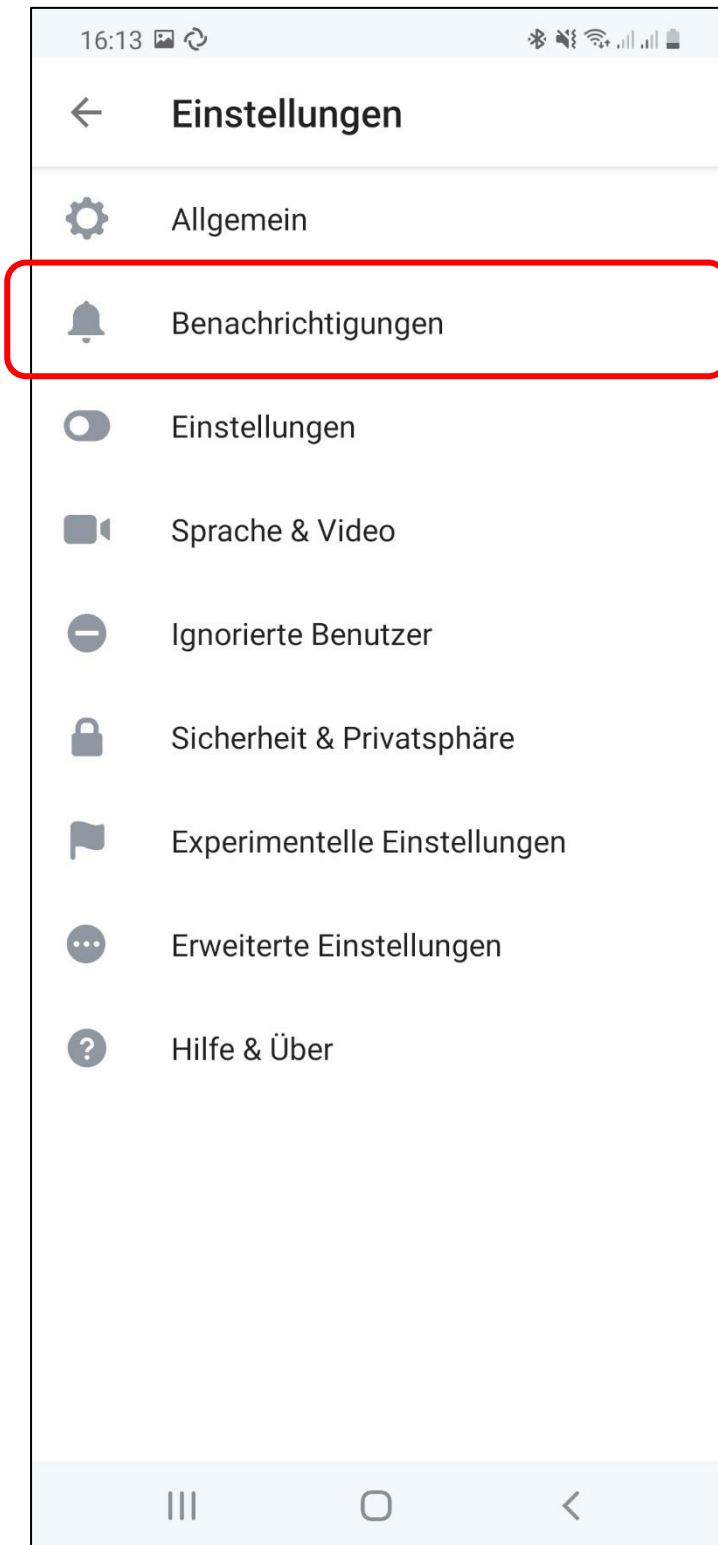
16:13

Einstellungen

Allgemein

Benachrichtigungen

Einstellungen

Sprache & Video

Ignorierte Benutzer

Sicherheit & Privatsphäre

Experimentelle Einstellungen

Erweiterte Einstellungen

Hilfe & Über